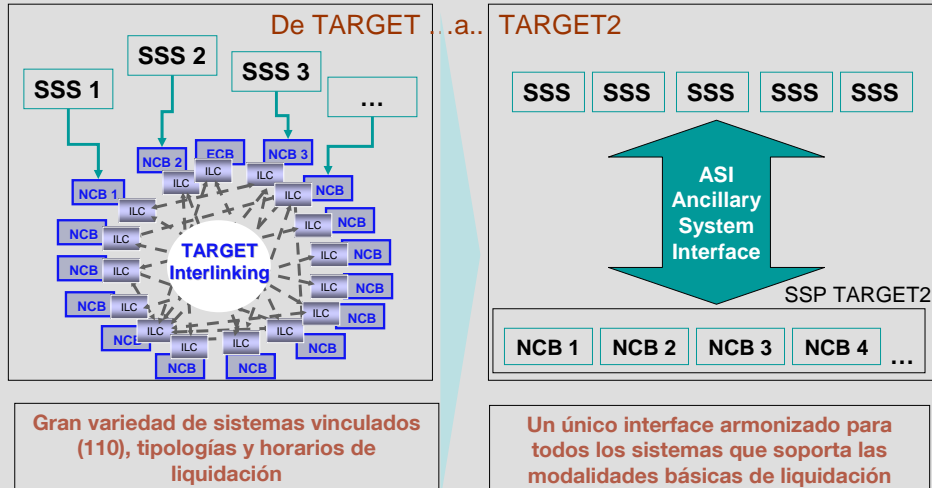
De TARGET …a.. TARGET2

SSS 1
SSS 2
SSS 3
…

NCB 2
ECB
NCB 3
NCB 1
ILC
ILC
ILC
ILC
NCB
ILC
ILC
NCB
ILC
NCB
ILC
NCB
ILC
NCB
ILC
NCB
ILC
NCB
ILC
NCB
ILC
NCB
NCB
ILC
ILC
ILC
ILC
NCB
ILC
ILC
ILC
NCB
NCB
NCB

TARGET
Interlinking

SSS
SSS
SSS
SSS
SSS

ASI
Ancillary
System
Interface

SSP TARGET2

NCB 1
NCB 2
NCB 3
NCB 4
…

Gran variedad de sistemas vinculados (110), tipologías y horarios de liquidación

Un único interface armonizado para todos los sistemas que soporta las modalidades básicas de liquidación